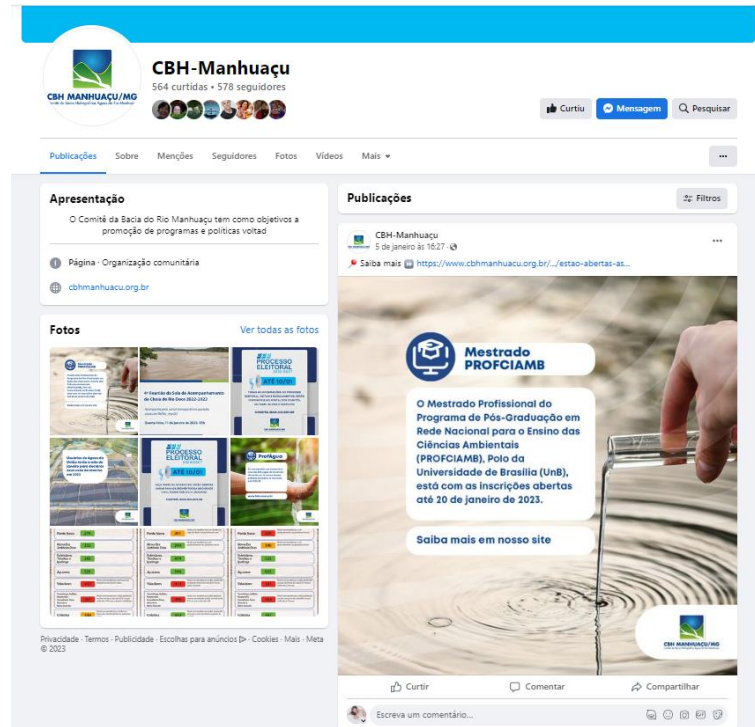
CBH MANHUAÇU/MG

CBH-Manhuaçu
564 curtidas • 578 seguidores

Curtiu  Mensagem  Pesquisar

Publicações  Sobre  Menções  Seguidores  Fotos  Vídeos  Mais ▾  ···

Apresentação

O Comitê da Bacia do Rio Manhuaçu tem como objetivos a promoção de programas e políticas voltad

Página · Organização comunitária

cbhmanhuacu.org.br

Fotos  Ver todas as fotos

PROCESSO ELEITORAL
ATÉ 16/01
PROCESSO ELEITORAL
ATÉ 16/01
ProÁgua

Privacidade · Termos · Publicidade · Escolhas para anúncios · Cookies · Mais · Meta © 2023

Publicações  Filtros

CBH-Manhuaçu
5 de janeiro às 16:27 ·
Saiba mais https://www.cbhmanhuacu.org.br/.../estao-abertas-as...

Mestrado PROFCIAMB

O Mestrado Profissional do Programa de Pós-Graduação em Rede Nacional para o Ensino das Ciências Ambientais (PROFCIAMB), Polo da Universidade de Brasília (UnB), está com as inscrições abertas até 20 de janeiro de 2023.

Saiba mais em nosso site

CBH MANHUAÇU/MG

Curtir  Comentar  Compartilhar

Escreva um comentário...